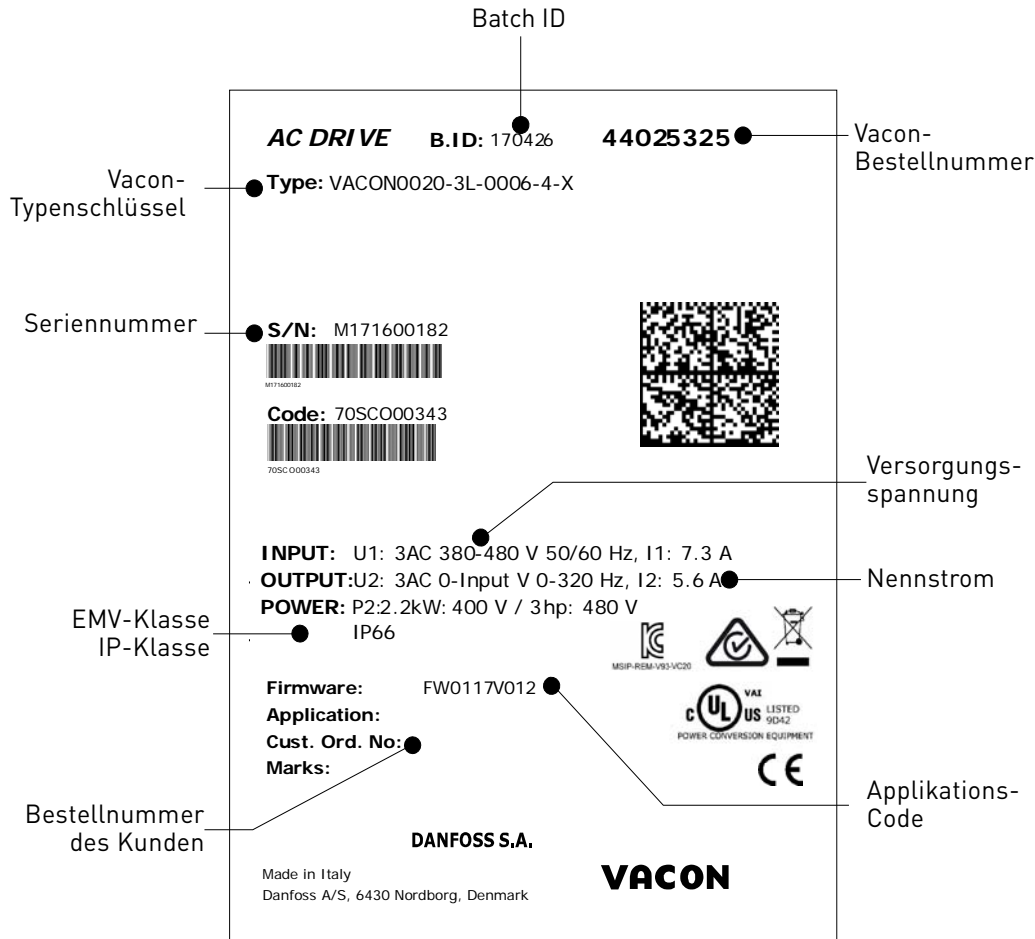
Batch ID

AC DRIVE B.ID: 170426 44025325

Vacon-Bestellnummer

Vacon-Typenschlüssel

Type: VACON0020-3L-0006-4-X

Seriennummer

S/N: M171600182

M171600182

Code: 70SCO00343

70SCO00343

Versorgungsspannung

INPUT: U1: 3AC 380-480 V 50/60 Hz, I1: 7.3 A

OUTPUT:U2: 3AC 0-Input V 0-320 Hz, I2: 5.6 A

Nennstrom

POWER: P2:2.2kW: 400 V / 3hp: 480 V

EMV-Klasse
IP-Klasse

IP66

MSIP-REM-V93-VC20

VAI
c UL US LISTED 9D42
POWER CONVERSION EQUIPMENT

CE

Firmware: FW0117V012
Application:
Cust. Ord. No:
Marks:

Applikations-Code

Bestellnummer des Kunden

DANFOSS S.A.

Made in Italy
Danfoss A/S, 6430 Nordborg, Denmark

VACON